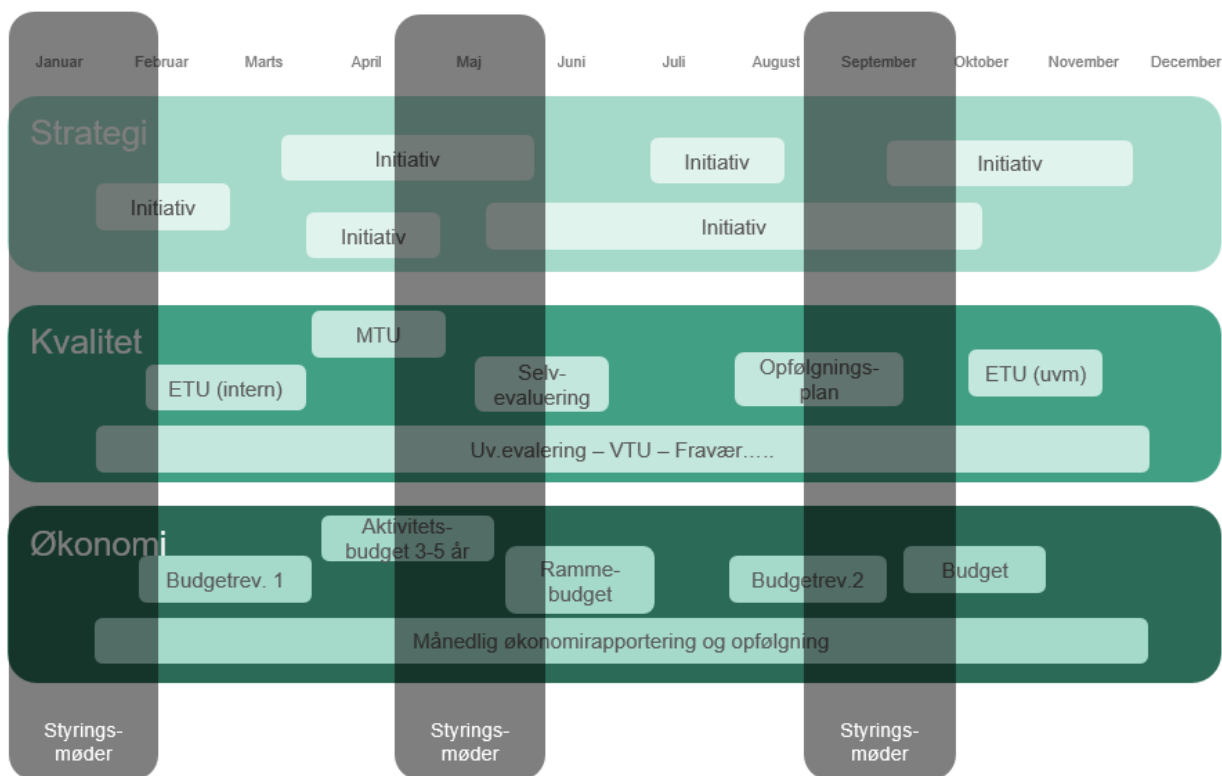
Januar Februar Marts April Maj Juni Juli August September Oktober November December

Strategi

Initiativ

Initiativ

Initiativ

Initiativ

Initiativ

Initiativ

Kvalitet

MTU

ETU (intern)

Selv-evaluering

Opfølgnings-plan

ETU (uvm)

Uv.evalering – VTU – Fravær…..

Økonomi

Aktivitets-budget 3-5 år

Budgetrev. 1

Ramme-budget

Budgetrev.2

Budget

Månedlig økonomirapportering og opfølgning

Styrings-møder

Styrings-møder

Styrings-møder